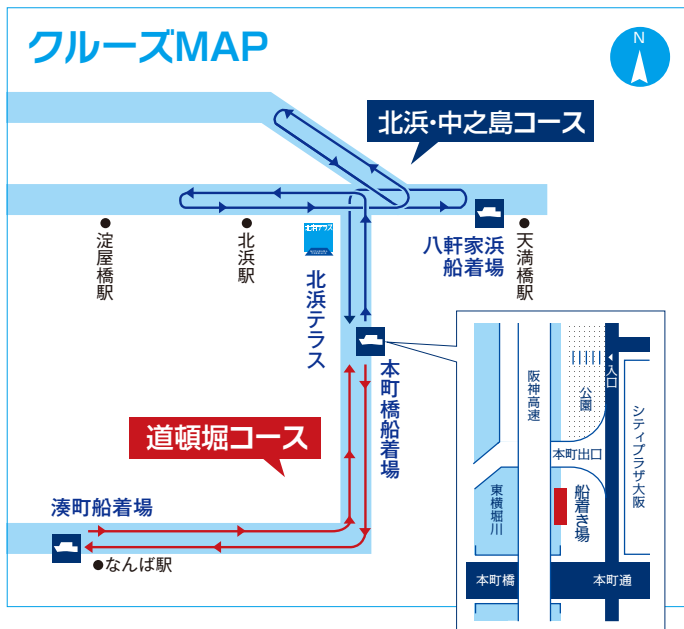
クルーズMAP

N

北浜・中之島コース

淀屋橋駅

北浜駅

北浜テラス

八軒家浜船着場

天満橋駅

本町橋船着場

道頓堀コース

湊町船着場

●なんば駅

阪神高速

公園

入口

シティプラザ大阪

本町出口

東横堀川

船着き場

本町橋

本町通